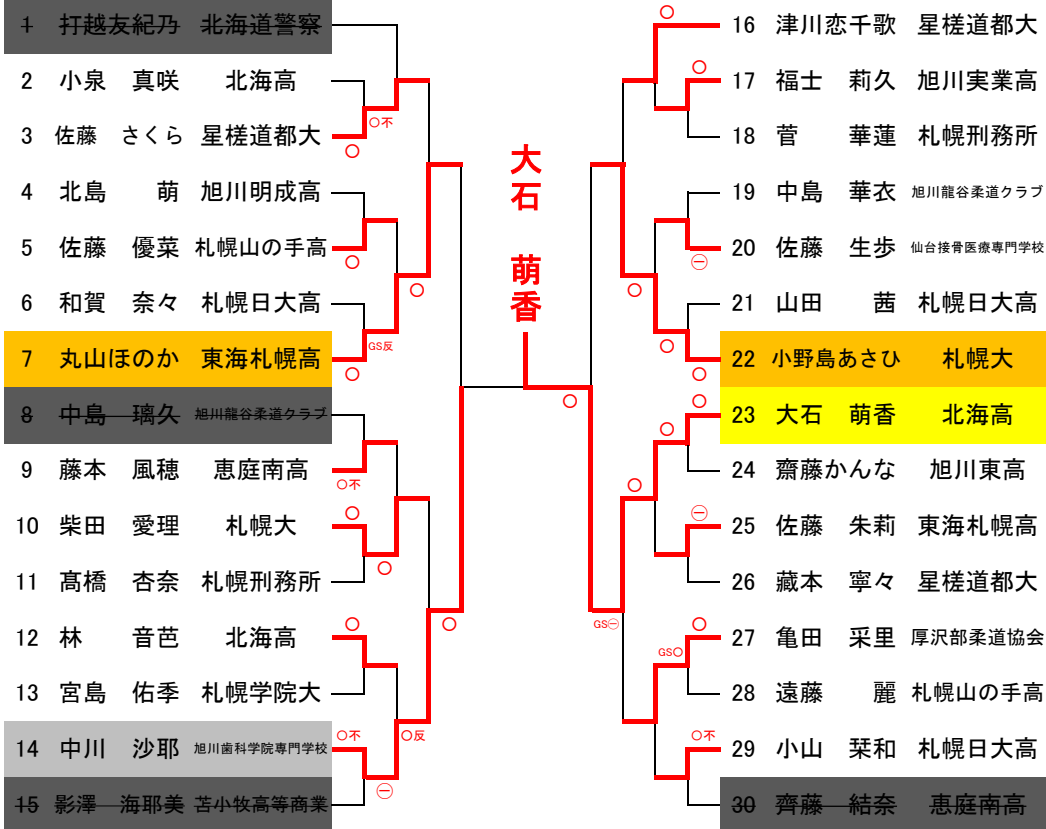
1 打越友紀乃 北海道警察
2 小泉 真咲 北海高
3 佐藤 さくら 星槎道都大
4 北島 萌 旭川明成高
5 佐藤 優菜 札幌山の手高
6 和賀 奈々 札幌日大高
7 丸山ほのか 東海札幌高
8 中島 璃久 旭川龍谷柔道クラブ
9 藤本 風穂 恵庭南高
10 柴田 愛理 札幌大
11 髙橋 杏奈 札幌刑務所
12 林 音芭 北海高
13 宮島 佑季 札幌学院大
14 中川 沙耶 旭川歯科学院専門学校
15 影澤 海耶美 苫小牧高等商業

大石 萌香

16 津川恋千歌 星槎道都大
17 福士 莉久 旭川実業高
18 菅 華蓮 札幌刑務所
19 中島 華衣 旭川龍谷柔道クラブ
20 佐藤 生歩 仙台接骨医療専門学校
21 山田 茜 札幌日大高
22 小野島あさひ 札幌大
23 大石 萌香 北海高
24 齋藤かんな 旭川東高
25 佐藤 朱莉 東海札幌高
26 藏本 寧々 星槎道都大
27 亀田 采里 厚沢部柔道協会
28 遠藤 麗 札幌山の手高
29 小山 栞和 札幌日大高
30 齊藤 結奈 恵庭南高

○ ○不 ○ ○ ○ GS反 ○ ○不 ○ ○ ○ ○不 ○反 ㊀ ○ ○ ○ ○ ㊀ ○ ○ ○ ○ ○ ○ ㊀ GS㊀ GS○ ○不